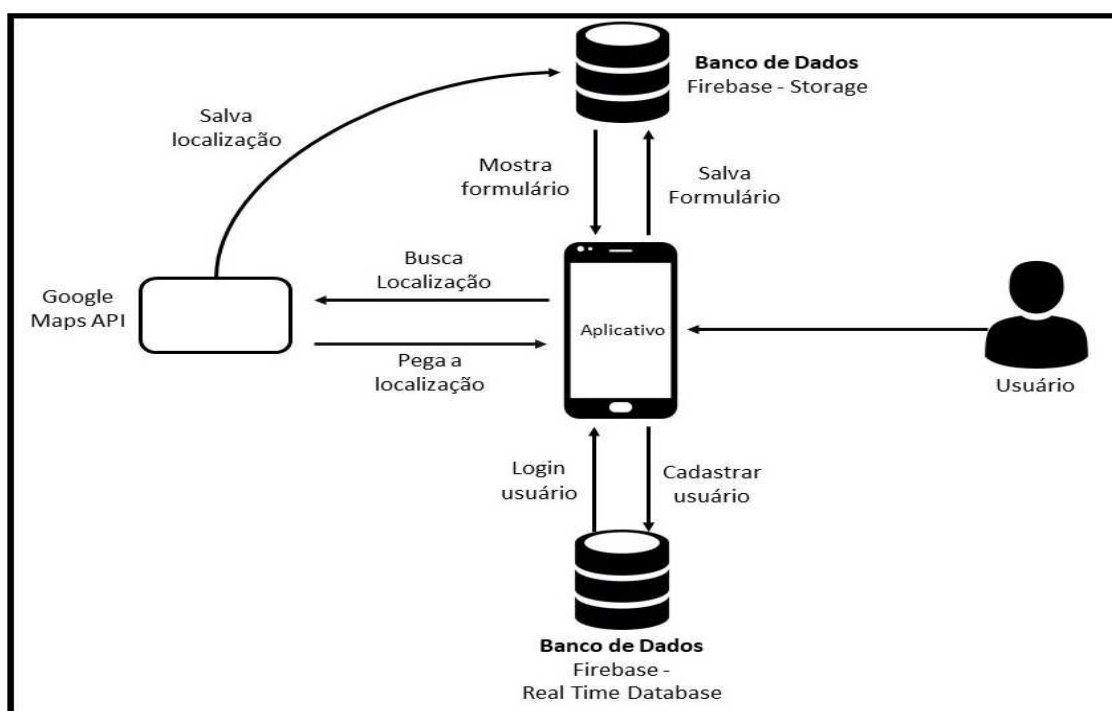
**Banco de Dados**
Firebase - Storage

Salva localização

Mostra formulário

Salva Formulário

Busca Localização

Google Maps API

Aplicativo

Pega a localização

Usuário

Login usuário

Cadastrar usuário

**Banco de Dados**
Firebase -
Real Time Database